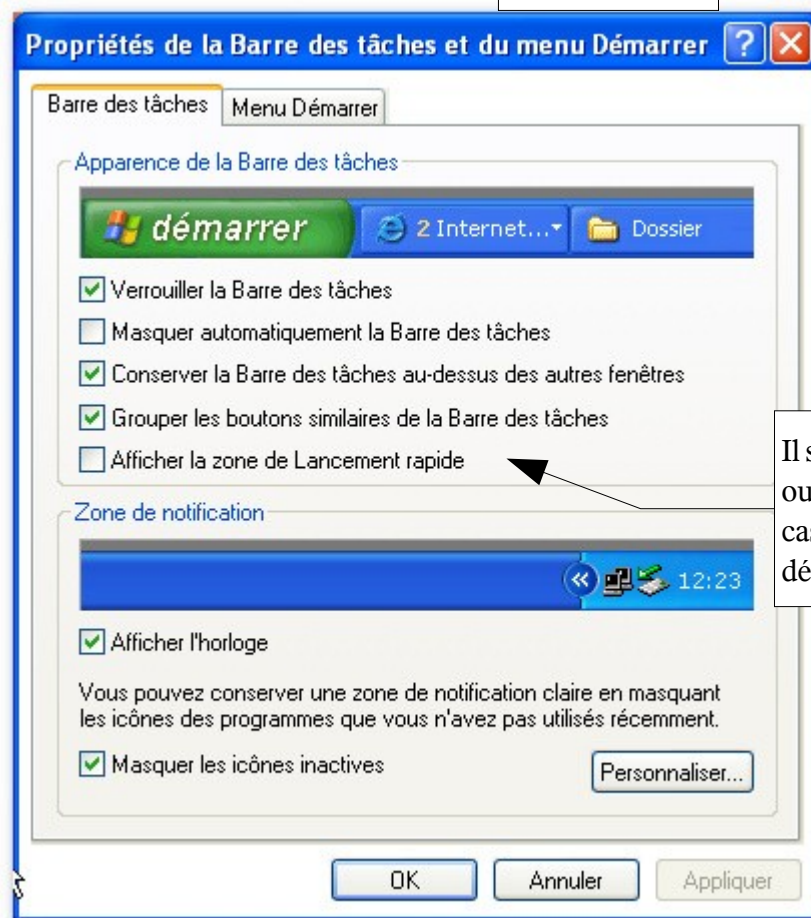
Propriétés de la Barre des tâches et du menu Démarrer

Barre des tâches | Menu Démarrer

Apparence de la Barre des tâches

démarrer

2 Internet...

Dossier

Verrouiller la Barre des tâches

Masquer automatiquement la Barre des tâches

Conserver la Barre des tâches au-dessus des autres fenêtres

Grouper les boutons similaires de la Barre des tâches

Afficher la zone de Lancement rapide

Zone de notification

12:23

Afficher l'horloge

Vous pouvez conserver une zone de notification claire en masquant les icônes des programmes que vous n'avez pas utilisés récemment.

Masquer les icônes inactives

Personnaliser...

OK

Annuler

Appliquer

Il s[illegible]
ou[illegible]
ca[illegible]
dé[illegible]